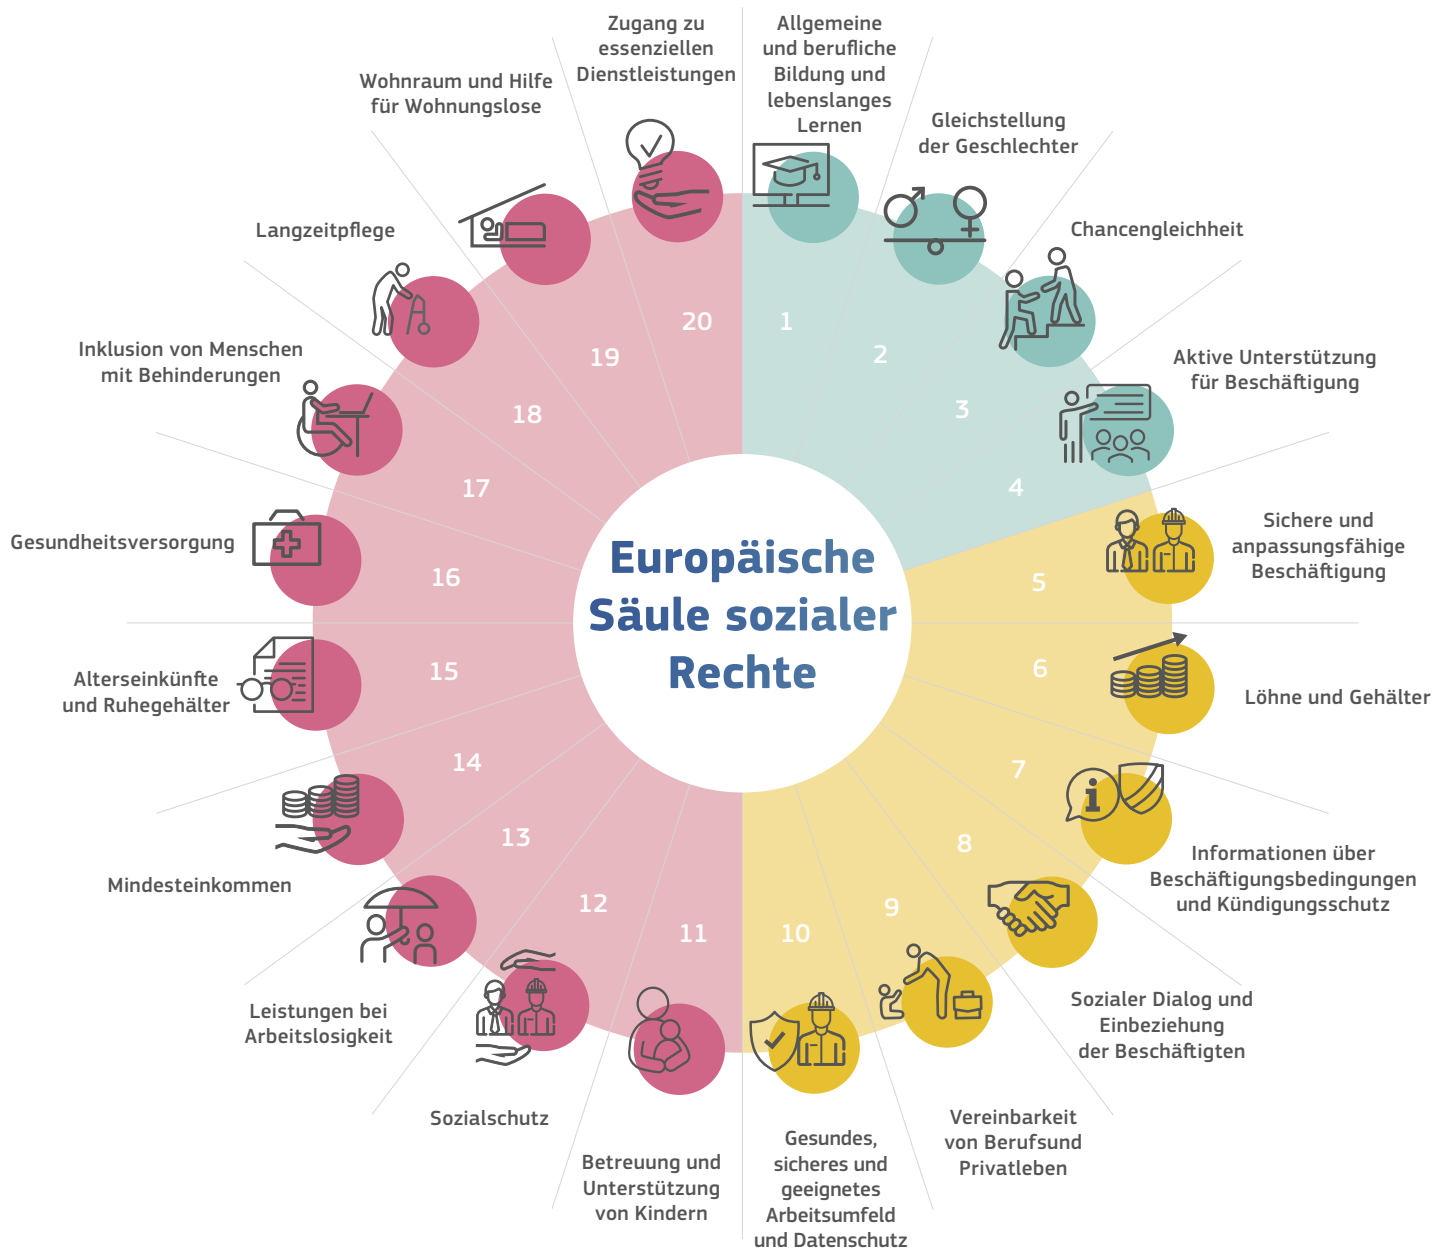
Europäische Säule sozialer Rechte

1
Allgemeine und berufliche Bildung und lebenslanges Lernen

2
Gleichstellung der Geschlechter

3
Chancengleichheit

4
Aktive Unterstützung für Beschäftigung

5
Sichere und anpassungsfähige Beschäftigung

6
Löhne und Gehälter

7
Informationen über Beschäftigungsbedingungen und Kündigungsschutz

8
Sozialer Dialog und Einbeziehung der Beschäftigten

9
Vereinbarkeit von Berufsund Privatleben

10
Gesundes, sicheres und geeignetes Arbeitsumfeld und Datenschutz

11
Betreuung und Unterstützung von Kindern

12
Sozialschutz

13
Leistungen bei Arbeitslosigkeit

14
Mindesteinkommen

15
Alterseinkünfte und Ruhegehälter

16
Gesundheitsversorgung

17
Inklusion von Menschen mit Behinderungen

18
Langzeitpflege

19
Wohnraum und Hilfe für Wohnungslose

20
Zugang zu essenziellen Dienstleistungen